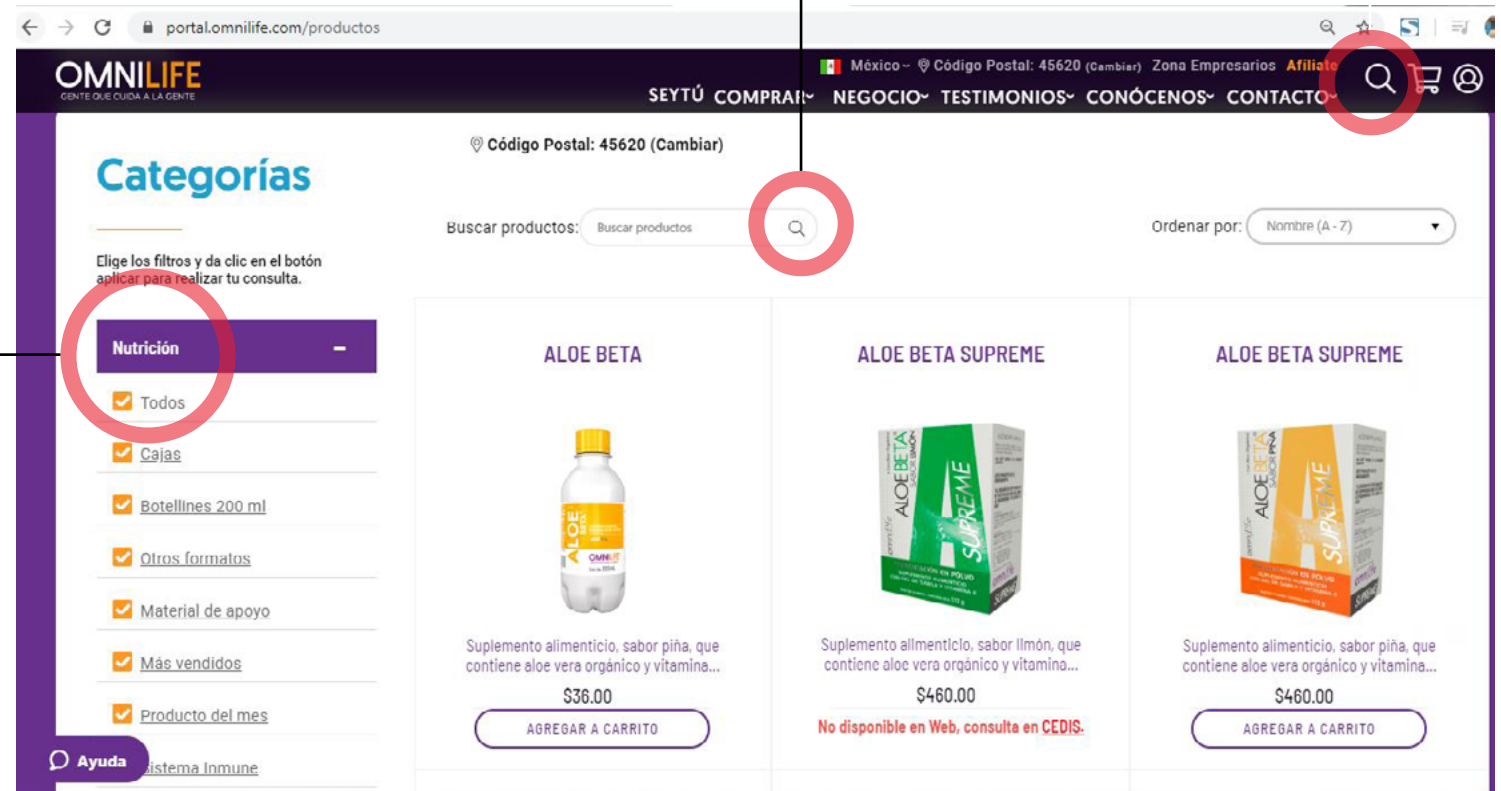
portal.omnilife.com/productos

OMNILIFE
GENTE QUE CUIDA A LA GENTE

México | Código Postal: 45620 (Cambiar) Zona Empresarios Afiliate

SEYTÚ COMPRAR NEGOCIO TESTIMONIOS CONÓCENOS CONTACTO

Código Postal: 45620 (Cambiar)

Categorías

Elige los filtros y da clic en el botón aplicar para realizar tu consulta.

Buscar productos: Buscar productos

Ordenar por: Nombre (A - Z)

Nutrición –

Todos

Cajas

Botellines 200 ml

Otros formatos

Material de apoyo

Más vendidos

Producto del mes

Sistema Inmune

Ayuda

ALOE BETA

Suplemento alimenticio, sabor piña, que contiene aloe vera orgánico y vitamina...

$36.00

AGREGAR A CARRITO

ALOE BETA SUPREME

Suplemento alimenticio, sabor limón, que contiene aloe vera orgánico y vitamina...

$460.00

No disponible en Web, consulta en CEDIS.

ALOE BETA SUPREME

Suplemento alimenticio, sabor piña, que contiene aloe vera orgánico y vitamina...

$460.00

AGREGAR A CARRITO